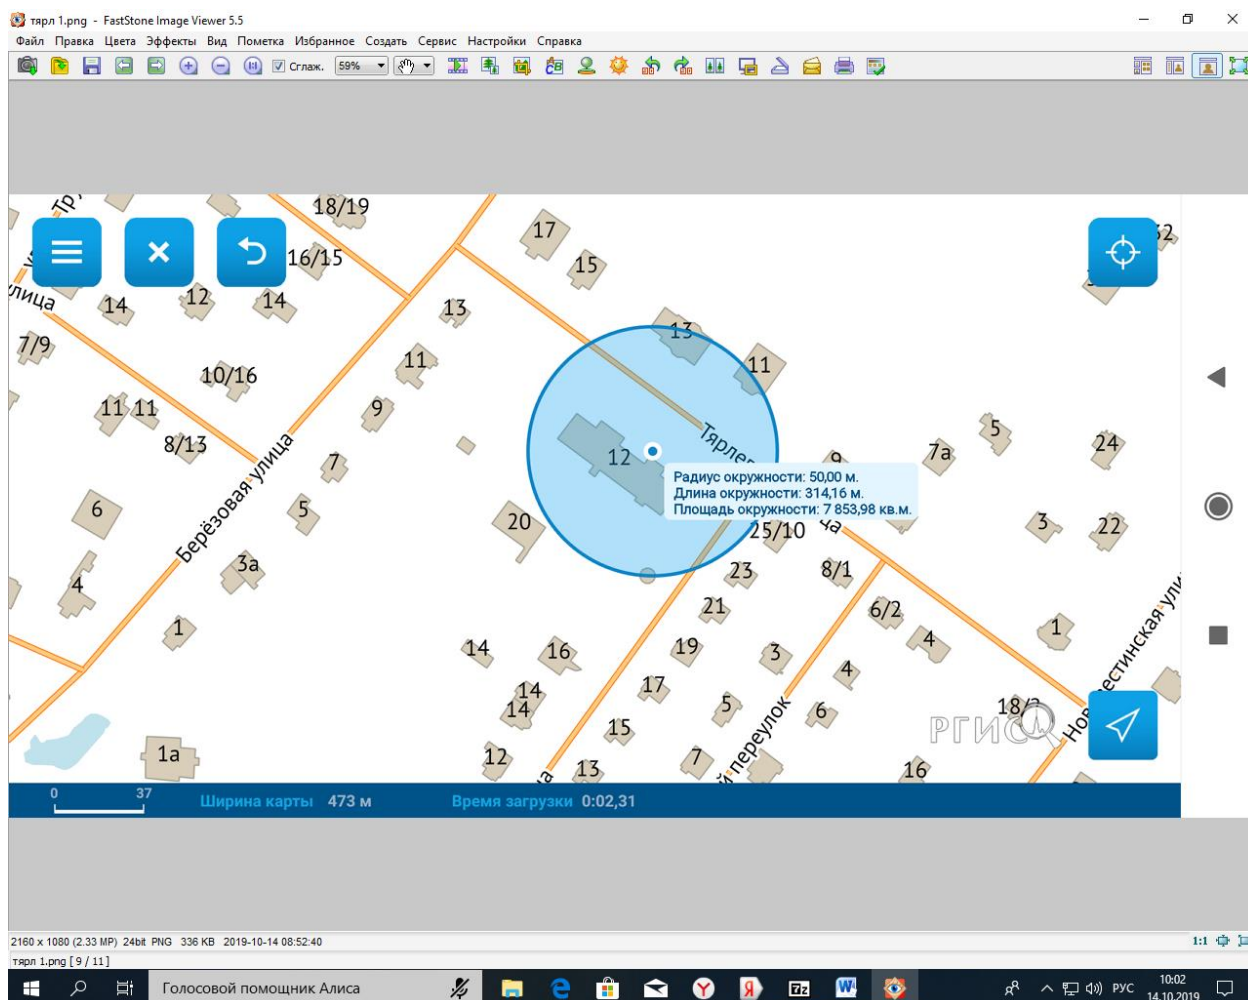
тярл 1.png - FastStone Image Viewer 5.5
Файл Правка Цвета Эффекты Вид Пометка Избранное Создать Сервис Настройки Справка
Сглаж. 59%

18/19
17
16/15
15
улица
14
12
14
13
13
7/9
11
11
10/16
11 11
9
Тярлев
8/13
12
9
7а
5
24
Берёзовая улица
7
Радиус окружности: 50,00 м.
Длина окружности: 314,16 м.
Площадь окружности: 7 853,98 кв.м.
6
5
20
25/10
3
22
3а
23
8/1
4
21
6/2
1
4
1
14
16
19
3
4
17
14
14
5
6
15
12
7
переулок
13
1а
16
18/3
РГИС
Новосестинская ул
0
37
Ширина карты 473 м
Время загрузки 0:02,31

2160 x 1080 (2.33 MP) 24bit PNG 336 KB 2019-10-14 08:52:40
тярл 1.png [ 9 / 11 ]
1:1
Голосовой помощник Алиса
РУС
10:02
14.10.2019